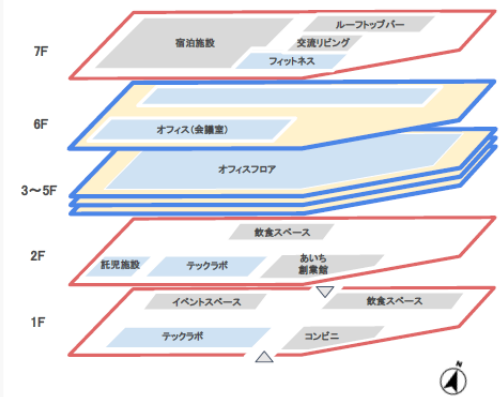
7F
宿泊施設
ルーフトップバー
交流リビング
フィットネス

6F
オフィス(会議室)

3〜5F
オフィスフロア

2F
飲食スペース
託児施設
テックラボ
あいち
創業館

1F
イベントスペース
飲食スペース
テックラボ
コンビニ

N